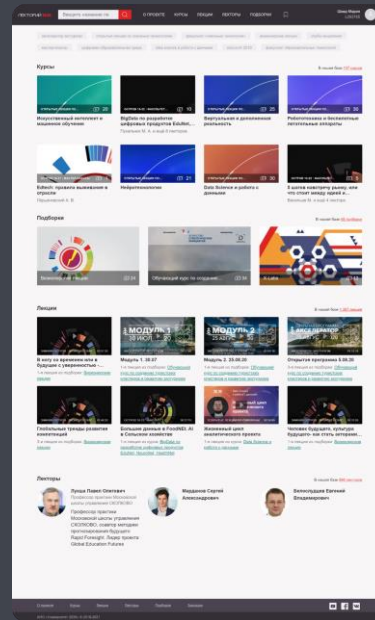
ЛЕКТОРИЙ

Введите название

О ПРОЕКТЕ КУРСЫ ЛЕКЦИИ ЛЕКТОРЫ ПОДБОРКИ

Курсы

В нашей базе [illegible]

Искусственный интеллект и машинное обучение

BigData по разработке цифровых продуктов EduNet...

Виртуальная и дополненная реальность

Робототехника и беспилотные летательные аппараты

Edtech: правила выживания в стартапе

Нейротехнологии

Data Science и работа с данными

5 шагов навстречу рынку, или что стоит между идеей и...

Подборки

В нашей базе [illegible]

Лекции

В нашей базе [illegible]

Модуль 1. 20.07

Модуль 2. 20.08.20

Открытая программа 5.08.20

Глобальные тренды развития компетенций

Большие данные в FoodNET. ИИ в Сельском хозяйстве

Жизненный цикл аналитического проекта

Человек будущего, культура будущего- как стать интерсами...

Лекторы

В нашей базе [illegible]

Лукша Павел Олегович

Профессор практики Московской школы управления СКОЛКОВО, соавтор методики прогнозирования Форсайт, Лидер проекта Global Education Futures

Мирданов Сергей Александрович

Волосатов Евгений Владимирович